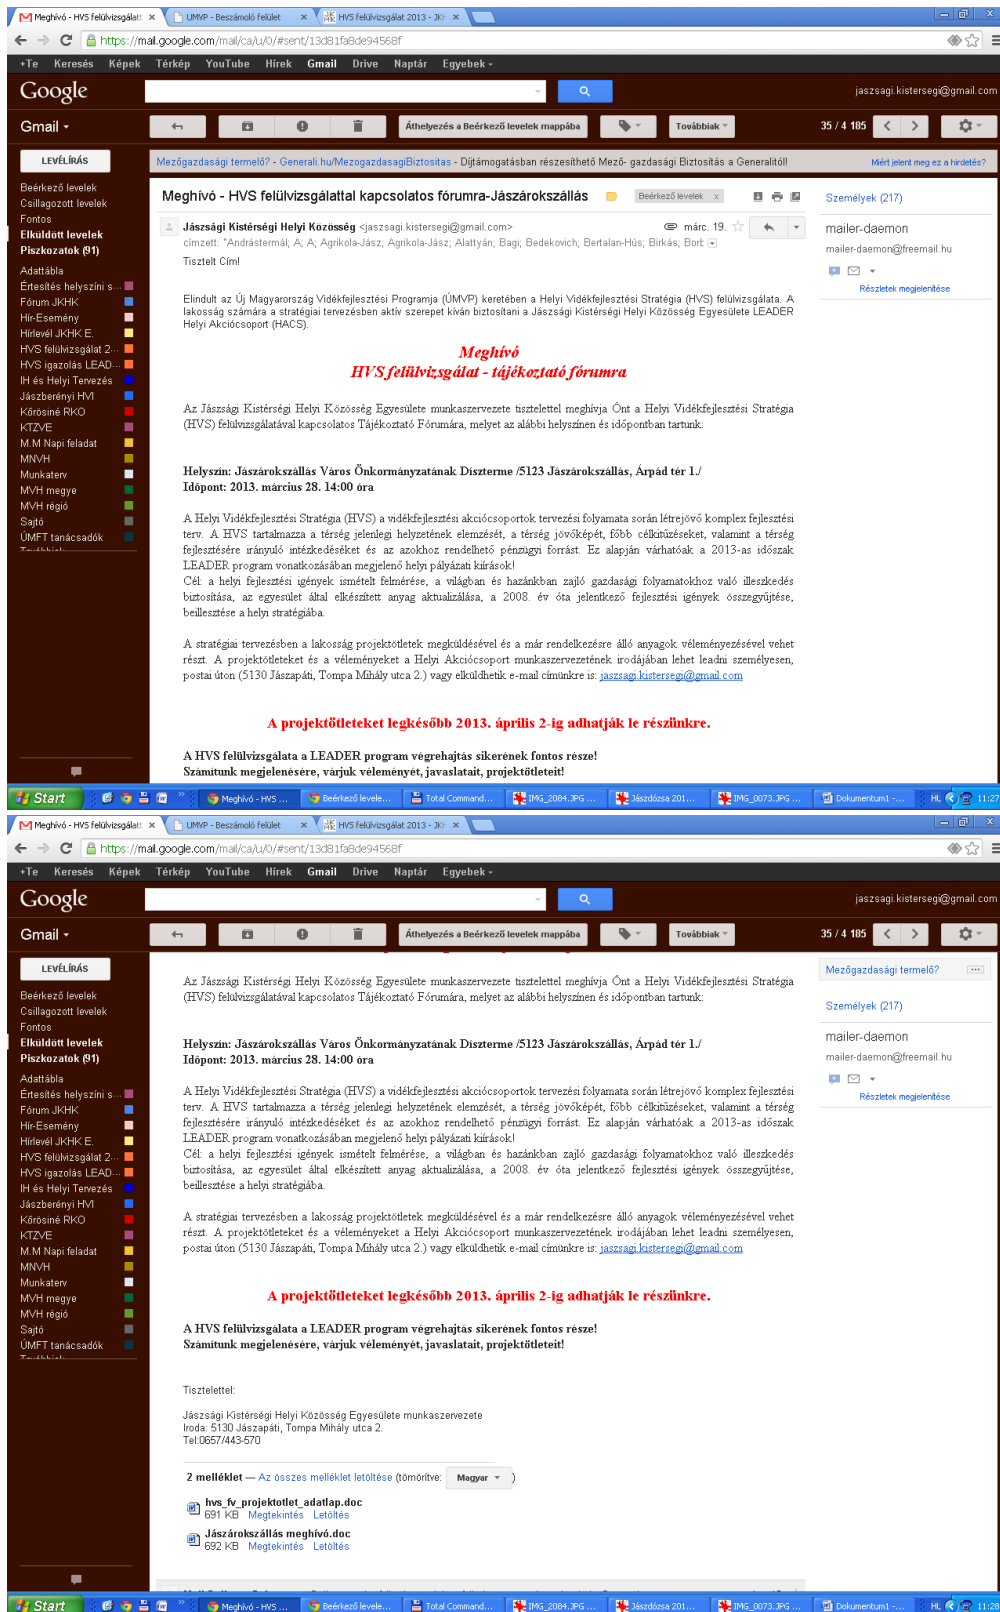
Meghívó - HVS felülvizsgálat × | UMVP - Beszámoló felület × | HVS felülvizsgálat 2013 - JKI ×

https://mail.google.com/mail/ca/u/0/#sent/13d81fa8de94568f

+Te Keresés Képek Térkép YouTube Hírek Gmail Drive Naptár Egyebek

Google

jaszsagi.kistersegi@gmail.com

Gmail

Áthelyezés a Beérkező levelek mappába | Továbbiak | 35 / 4 185

LEVÉLÍRÁS

Beérkező levelek
Csillagozott levelek
Fontos
Elküldött levelek
Piszkozatok (91)
Adattábla
Értesítés helyszíni s...
Fórum JKHK
Hír-Esemény
Hírlevél JKHK E.
HVS felülvizsgálat 2...
HVS igazolás LEAD...
IH és Helyi Tervezés
Jászberényi HVI
Körösiné RKO
KTZVE
M.M Napi feladat
MNVH
Munkaterv
MVH megye
MVH régió
Sajtó
ÚMFT tanácsadók

Mezőgazdasági termelő? – Generali.hu/MezogazdasagiBiztositas - Díjtámogatásban részesíthető Mező- gazdasági Biztosítás a Generalitól! Miért jelent meg ez a hirdetés?

Meghívó - HVS felülvizsgálattal kapcsolatos fórumra-Jászárokszállás Beérkező levelek ×

Jászsági Kistérségi Helyi Közösség <jaszsagi.kistersegi@gmail.com> márc. 19.
címzett: "Andrástermál; A; A; Agrikola-Jász; Agrikola-Jász; Alattyán; Bagi; Bedekovich; Bertalan-Hús; Birkás; Borb

Személyek (217)
mailer-daemon
mailer-daemon@freemail.hu
Részletek megjelenítése

Tisztelt Cím!

Elindult az Új Magyarország Vidékfejlesztési Programja (ÚMVP) keretében a Helyi Vidékfejlesztési Stratégia (HVS) felülvizsgálata. A lakosság számára a stratégiai tervezésben aktív szerepet kíván biztosítani a Jászsági Kistérségi Helyi Közösség Egyesülete LEADER Helyi Akciócsoport (HACS).

Meghívó
HVS felülvizsgálat - tájékoztató fórumra

Az Jászsági Kistérségi Helyi Közösség Egyesülete munkaszervezete tisztelettel meghívja Önt a Helyi Vidékfejlesztési Stratégia (HVS) felülvizsgálatával kapcsolatos Tájékoztató Fórumára, melyet az alábbi helyszínen és időpontban tartunk:

Helyszín: Jászárokszállás Város Önkormányzatának Díszterme /5123 Jászárokszállás, Árpád tér 1./
Időpont: 2013. március 28. 14:00 óra

A Helyi Vidékfejlesztési Stratégia (HVS) a vidékfejlesztési akciócsoportok tervezési folyamata során létrejövő komplex fejlesztési terv. A HVS tartalmazza a térség jelenlegi helyzetének elemzését, a térség jövőképét, főbb célkitűzéseket, valamint a térség fejlesztésére irányuló intézkedéseket és az azokhoz rendelhető pénzügyi forrást. Ez alapján várhatóak a 2013-as időszak LEADER program vonatkozásában megjelenő helyi pályázati kiírások!
Cél: a helyi fejlesztési igények ismételt felmérése, a világban és hazánkban zajló gazdasági folyamatokhoz való illeszkedés biztosítása, az egyesület által elkészített anyag aktualizálása, a 2008. év óta jelentkező fejlesztési igények összegyűjtése, beillesztése a helyi stratégiába.

A stratégiai tervezésben a lakosság projektötletek megküldésével és a már rendelkezésre álló anyagok véleményezésével vehet részt. A projektötleteket és a véleményeket a Helyi Akciócsoport munkaszervezetének irodájában lehet leadni személyesen, postai úton (5130 Jászapáti, Tompa Mihály utca 2.) vagy elküldhetik e-mail címünkre is: jaszsagi.kistersegi@gmail.com

A projektötleteket legkésőbb 2013. április 2-ig adhatják le részünkre.

A HVS felülvizsgálata a LEADER program végrehajtás sikerének fontos része!
Számítunk megjelenésére, várjuk véleményét, javaslatait, projektötleteit!

Start | Meghívó - HVS ... | Beérkező levele... | Total Command... | IMG_2084.JPG ... | Jászdózsa 201... | IMG_0073.JPG ... | Dokumentum1 - ... | HU 11:27

Meghívó - HVS felülvizsgálat × | UMVP - Beszámoló felület × | HVS felülvizsgálat 2013 - JKI ×

https://mail.google.com/mail/ca/u/0/#sent/13d81fa8de94568f

+Te Keresés Képek Térkép YouTube Hírek Gmail Drive Naptár Egyebek

Google

jaszsagi.kistersegi@gmail.com

Gmail

Áthelyezés a Beérkező levelek mappába | Továbbiak | 35 / 4 185

LEVÉLÍRÁS

Beérkező levelek
Csillagozott levelek
Fontos
Elküldött levelek
Piszkozatok (91)
Adattábla
Értesítés helyszíni s...
Fórum JKHK
Hír-Esemény
Hírlevél JKHK E.
HVS felülvizsgálat 2...
HVS igazolás LEAD...
IH és Helyi Tervezés
Jászberényi HVI
Körösiné RKO
KTZVE
M.M Napi feladat
MNVH
Munkaterv
MVH megye
MVH régió
Sajtó
ÚMFT tanácsadók

Mezőgazdasági termelő?
Személyek (217)
mailer-daemon
mailer-daemon@freemail.hu
Részletek megjelenítése

Az Jászsági Kistérségi Helyi Közösség Egyesülete munkaszervezete tisztelettel meghívja Önt a Helyi Vidékfejlesztési Stratégia (HVS) felülvizsgálatával kapcsolatos Tájékoztató Fórumára, melyet az alábbi helyszínen és időpontban tartunk:

Helyszín: Jászárokszállás Város Önkormányzatának Díszterme /5123 Jászárokszállás, Árpád tér 1./
Időpont: 2013. március 28. 14:00 óra

A Helyi Vidékfejlesztési Stratégia (HVS) a vidékfejlesztési akciócsoportok tervezési folyamata során létrejövő komplex fejlesztési terv. A HVS tartalmazza a térség jelenlegi helyzetének elemzését, a térség jövőképét, főbb célkitűzéseket, valamint a térség fejlesztésére irányuló intézkedéseket és az azokhoz rendelhető pénzügyi forrást. Ez alapján várhatóak a 2013-as időszak LEADER program vonatkozásában megjelenő helyi pályázati kiírások!
Cél: a helyi fejlesztési igények ismételt felmérése, a világban és hazánkban zajló gazdasági folyamatokhoz való illeszkedés biztosítása, az egyesület által elkészített anyag aktualizálása, a 2008. év óta jelentkező fejlesztési igények összegyűjtése, beillesztése a helyi stratégiába.

A stratégiai tervezésben a lakosság projektötletek megküldésével és a már rendelkezésre álló anyagok véleményezésével vehet részt. A projektötleteket és a véleményeket a Helyi Akciócsoport munkaszervezetének irodájában lehet leadni személyesen, postai úton (5130 Jászapáti, Tompa Mihály utca 2.) vagy elküldhetik e-mail címünkre is: jaszsagi.kistersegi@gmail.com

A projektötleteket legkésőbb 2013. április 2-ig adhatják le részünkre.

A HVS felülvizsgálata a LEADER program végrehajtás sikerének fontos része!
Számítunk megjelenésére, várjuk véleményét, javaslatait, projektötleteit!

Tisztelettel:

Jászsági Kistérségi Helyi Közösség Egyesülete munkaszervezete
Iroda: 5130 Jászapáti, Tompa Mihály utca 2.
Tel:0657/443-570

2 melléklet — Az összes melléklet letöltése (tömörítve: Magyar )

hvs_fv_projektotlet_adatlap.doc
691 KB Megtekintés Letöltés

Jászárokszállás meghívó.doc
692 KB Megtekintés Letöltés

Start | Meghívó - HVS ... | Beérkező levele... | Total Command... | IMG_2084.JPG ... | Jászdózsa 201... | IMG_0073.JPG ... | Dokumentum1 - ... | HU 11:28